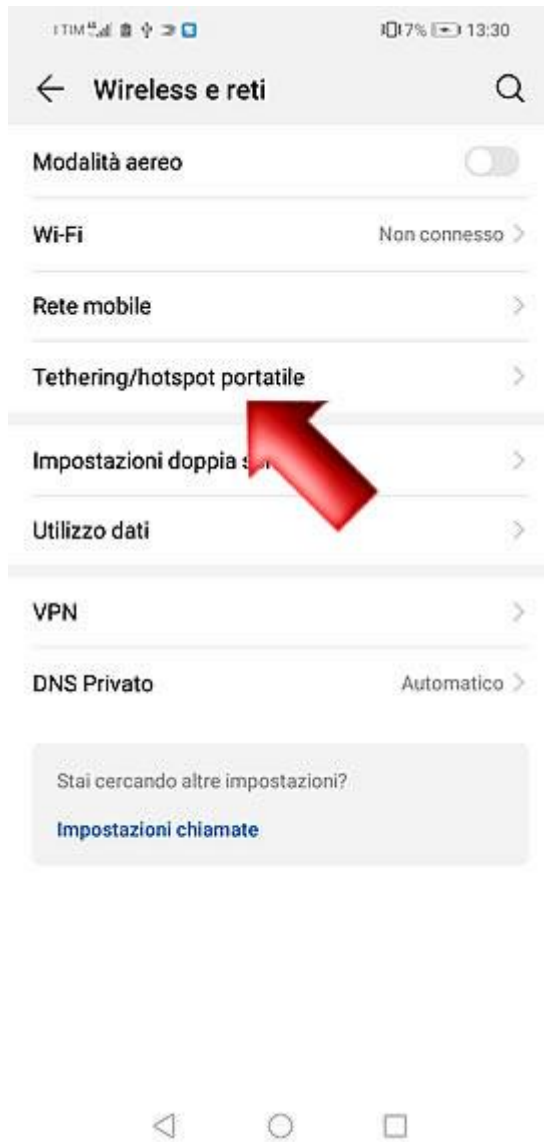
TIM 17% 13:30

Wireless e reti

Modalità aereo

Wi-Fi Non connesso

Rete mobile

Tethering/hotspot portatile

Impostazioni doppia s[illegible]

Utilizzo dati

VPN

DNS Privato Automatico

Stai cercando altre impostazioni?

Impostazioni chiamate